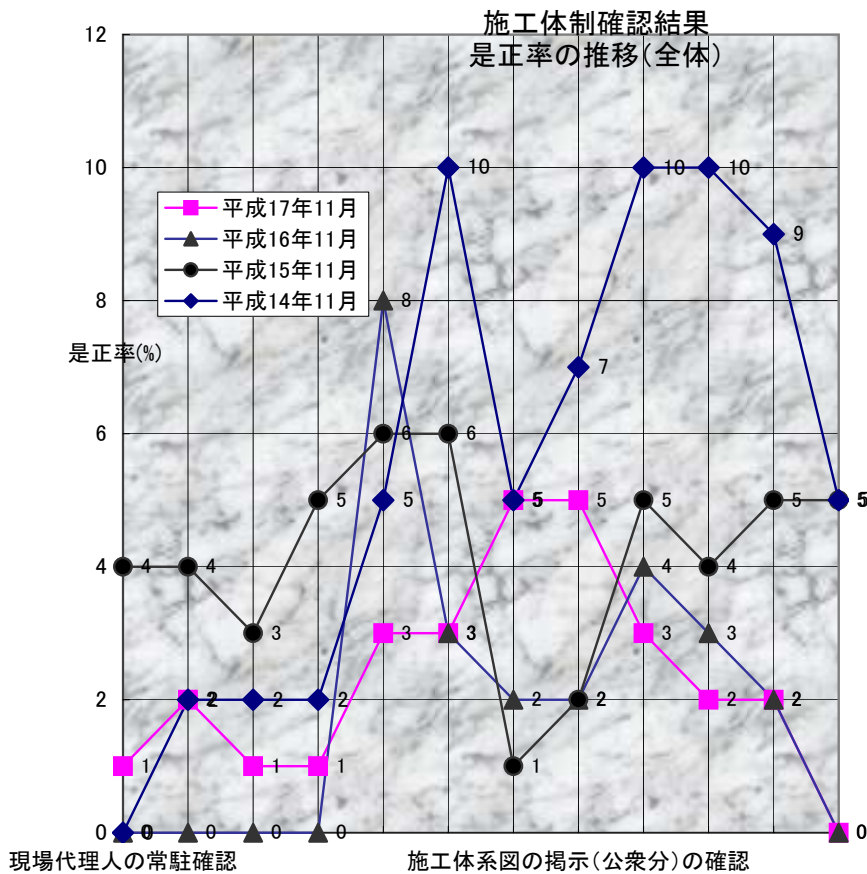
施工体制確認結果
是正率の推移(全体)

12
10
8
6
4
2
0

是正率(%)

平成17年11月
平成16年11月
平成15年11月
平成14年11月

4 4 3 5 6 6 1 2 5 4 5 5
2 2 2 0 0 0 8 3 2 2 4 3 2
1 2 1 1 3 3 5 5 3 2 0
0 2 2 2 5 10 5 7 10 10 9 5

現場代理人の常駐確認

施工体系図の掲示(公衆分)の確認